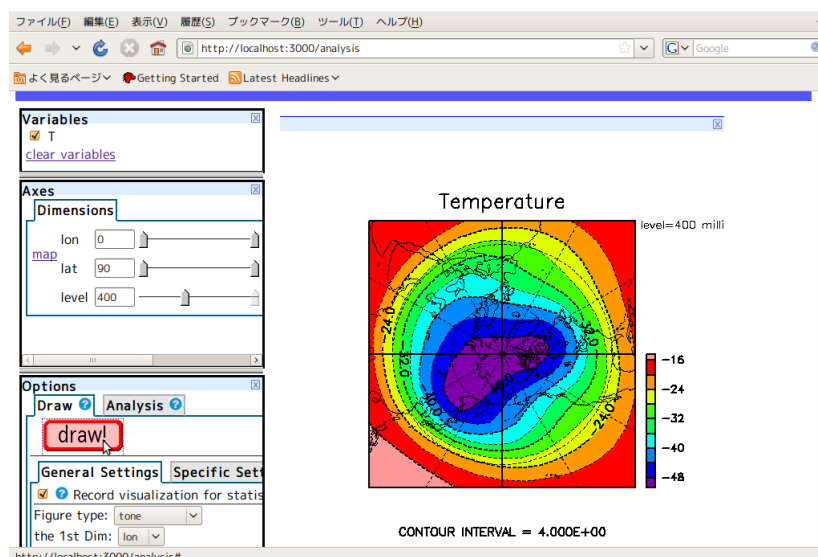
ファイル(F) 編集(E) 表示(V) 履歴(S) ブックマーク(B) ツール(T) ヘルプ(H)

http://localhost:3000/analysis

Google

よく見るページ Getting Started Latest Headlines

Variables
T
clear variables

Axes
Dimensions
lon 0
map
lat 90
level 400

Options
Draw Analysis
draw!
General Settings Specific Sett
Record visualization for statis
Figure type: tone
the 1st Dim: lon

Temperature
level=400 milli

-24.0
-32.0
-40.0
-48.0
-24.0
-24.0
-24.0

-16
-24
-32
-40
-48

CONTOUR INTERVAL = 4.000E+00

http://localhost:3000/analysis#